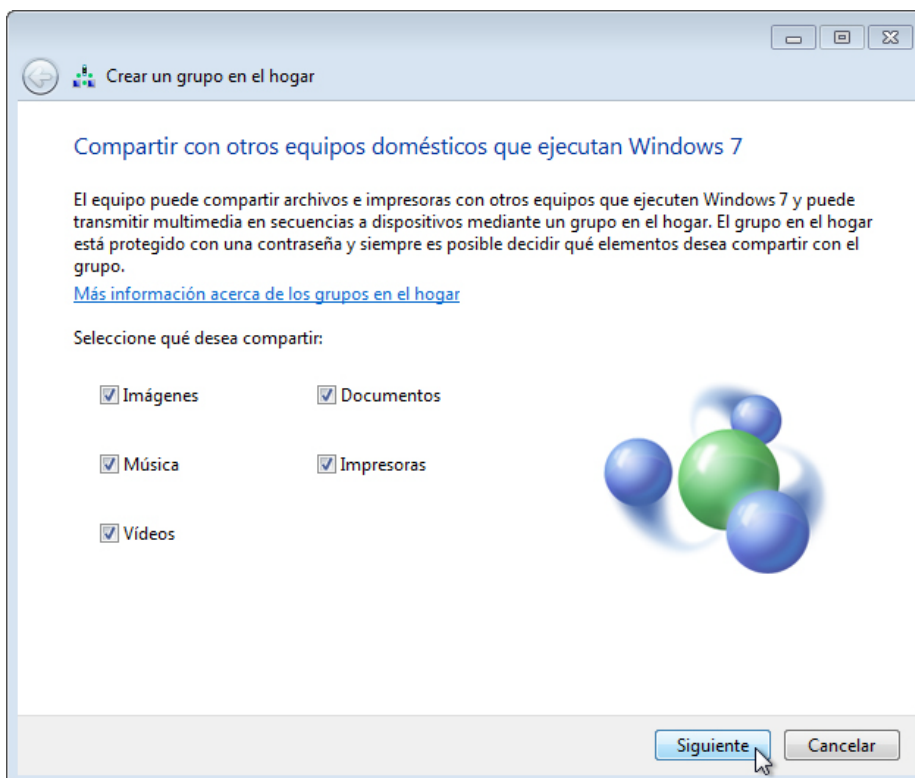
Crear un grupo en el hogar

Compartir con otros equipos domésticos que ejecutan Windows 7

El equipo puede compartir archivos e impresoras con otros equipos que ejecuten Windows 7 y puede transmitir multimedia en secuencias a dispositivos mediante un grupo en el hogar. El grupo en el hogar está protegido con una contraseña y siempre es posible decidir qué elementos desea compartir con el grupo.

Más información acerca de los grupos en el hogar

Seleccione qué desea compartir:

Imágenes
Documentos
Música
Impresoras
Vídeos

Siguiente
Cancelar